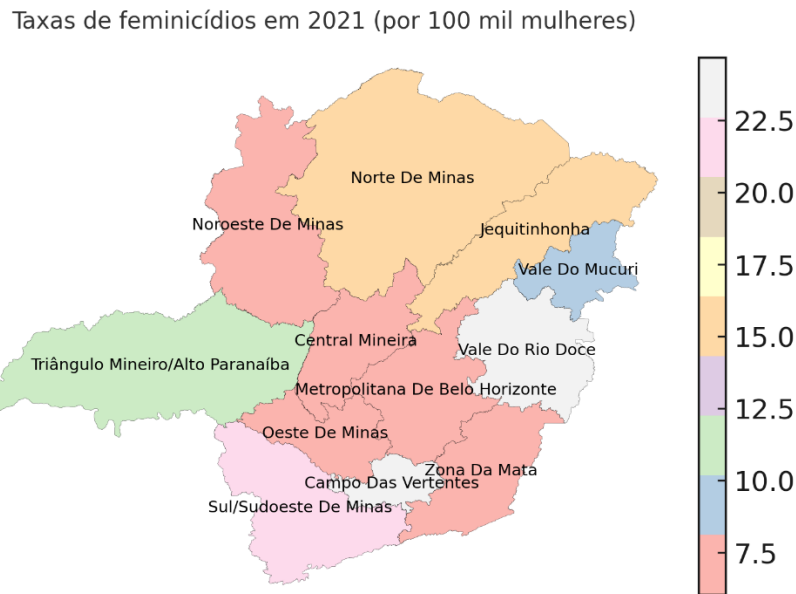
Taxas de feminicídios em 2021 (por 100 mil mulheres)

Norte De Minas
Noroeste De Minas
Jequitinhonha
Vale Do Mucuri
Central Mineira
Vale Do Rio Doce
Triângulo Mineiro/Alto Paranaíba
Metropolitana De Belo Horizonte
Oeste De Minas
Zona Da Mata
Campo Das Vertentes
Sul/Sudoeste De Minas

22.5
20.0
17.5
15.0
12.5
10.0
7.5